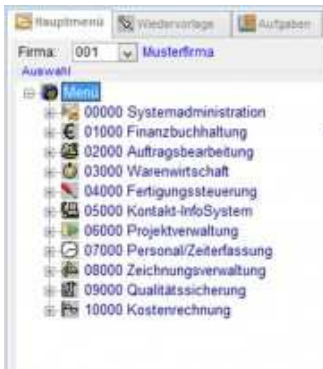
Hauptmenü
Wiedervorlage
Aufgaben
Firma: 001 Musterfirma
Auswahl
Menü
00000 Systemadministration
01000 Finanzbuchhaltung
02000 Auftragsbearbeitung
03000 Warenwirtschaft
04000 Fertigungssteuerung
05000 Kontakt-InfoSystem
06000 Projektverwaltung
07000 Personal/Zeiterfassung
08000 Zeichnungsverwaltung
09000 Qualitätssicherung
10000 Kostenrechnung